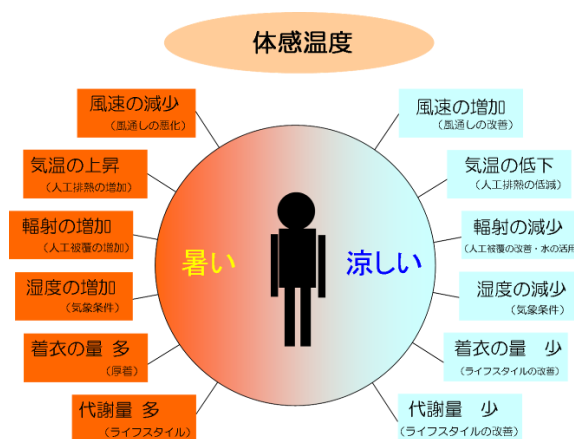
体感温度

風速の減少
（風通しの悪化）

気温の上昇
（人工排熱の増加）

輻射の増加
（人工被覆の増加）

湿度の増加
（気象条件）

着衣の量 多
（厚着）

代謝量 多
（ライフスタイル）

暑い

涼しい

風速の増加
（風通しの改善）

気温の低下
（人工排熱の低減）

輻射の減少
（人工被覆の改善・水の活用）

湿度の減少
（気象条件）

着衣の量 少
（ライフスタイルの改善）

代謝量 少
（ライフスタイルの改善）